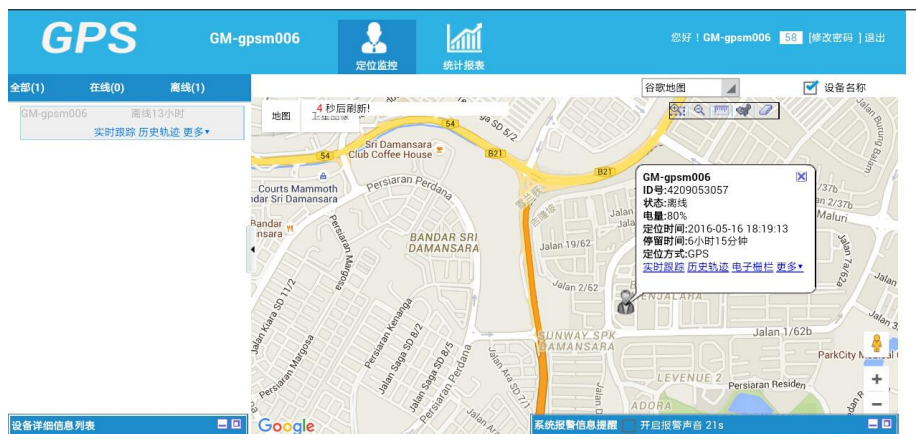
GPS
GM-gpsm006
定位监控
统计报表
您好！GM-gpsm006 58 [修改密码] 退出

全部(1) 在线(0) 离线(1)
GM-gpsm006 离线13小时
实时跟踪 历史轨迹 更多▾

谷歌地图
设备名称
地图
4 秒后刷新!

GM-gpsm006
ID号:4209053057
状态:离线
电量:80%
定位时间:2016-05-16 18:19:13
停留时间:6小时15分钟
定位方式:GPS
实时跟踪 历史轨迹 电子栅栏 更多▾

54
54
B21
B21
Sri Damansara Club Coffee House
Persiaran Perdana
Courts Mammoth
dar Sri Damansara
Bandar Sri
BANDAR SRI DAMANSARA
Persiaran Margosa
Jalan 19/62
Jalan 2/62
ENJALARA
Jalan Kiara SD 11/2
Persiaran Kenanga
Jalan Saga SD 8/2
Jalan Saga SD 8/5
Persiaran Perdana
Jalan Ara SD 7/1
SUNWAY SPK DAMANSARA
LEVENUE 2
ADORA
Persiaran Residen
Jalan 1/62b
ParkCity M
Maluri
Jalan Bunus Balam
Google

设备详细信息列表
系统报警信息提醒 开启报警声音 21s